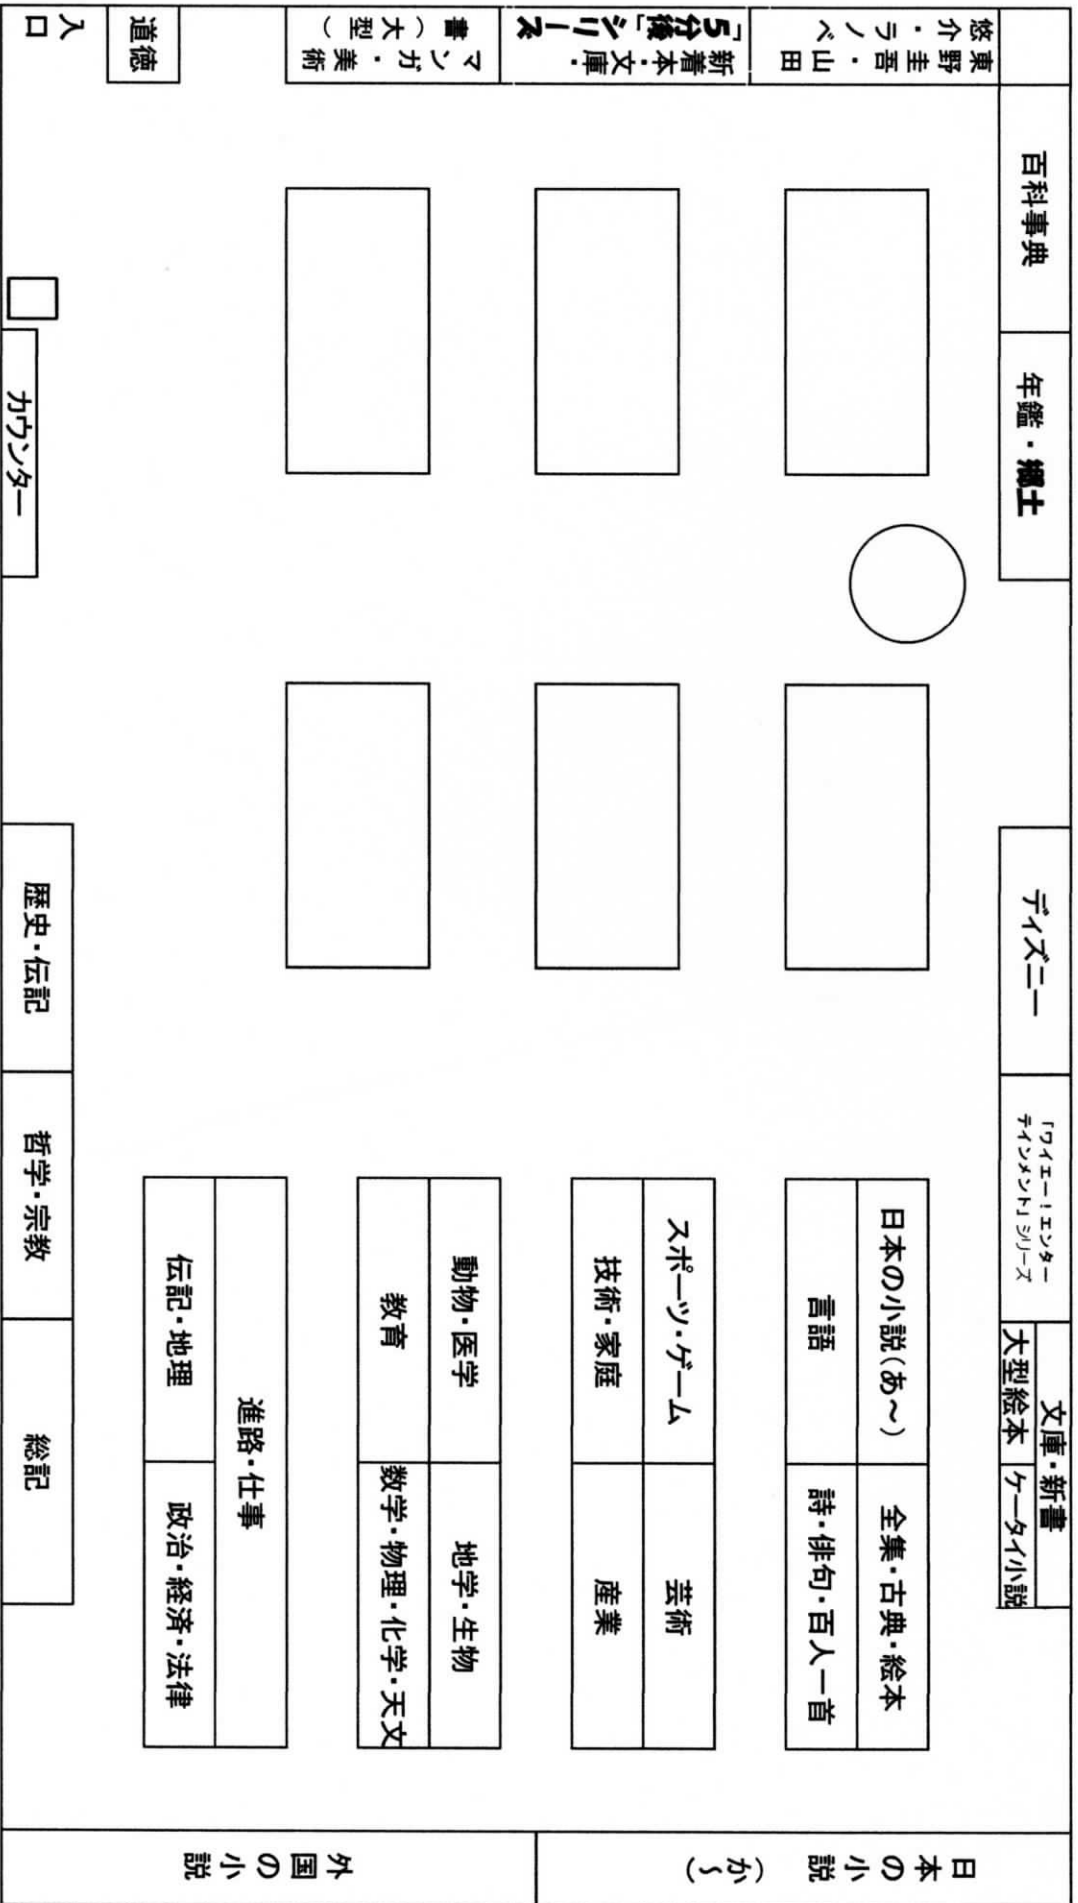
東野圭吾・山田悠介・ラノベ

新書・文庫・「5分後」シリーズ

マンガ・美術（大型書）

道徳

入口

百科事典

年鑑・郷土

カウンター

ディズニー

「ワイエー！エンターテインメント」シリーズ

文庫・新書

大型絵本

ケータイ小説

日本の小説（あ〜）

全集・古典・絵本

言語

詩・俳句・百人一首

スポーツ・ゲーム

芸術

技術・家庭

産業

動物・医学

地学・生物

教育

数学・物理・化学・天文

進路・仕事

伝記・地理

政治・経済・法律

歴史・伝記

哲学・宗教

総記

日本の小説（か〜）

外国の小説